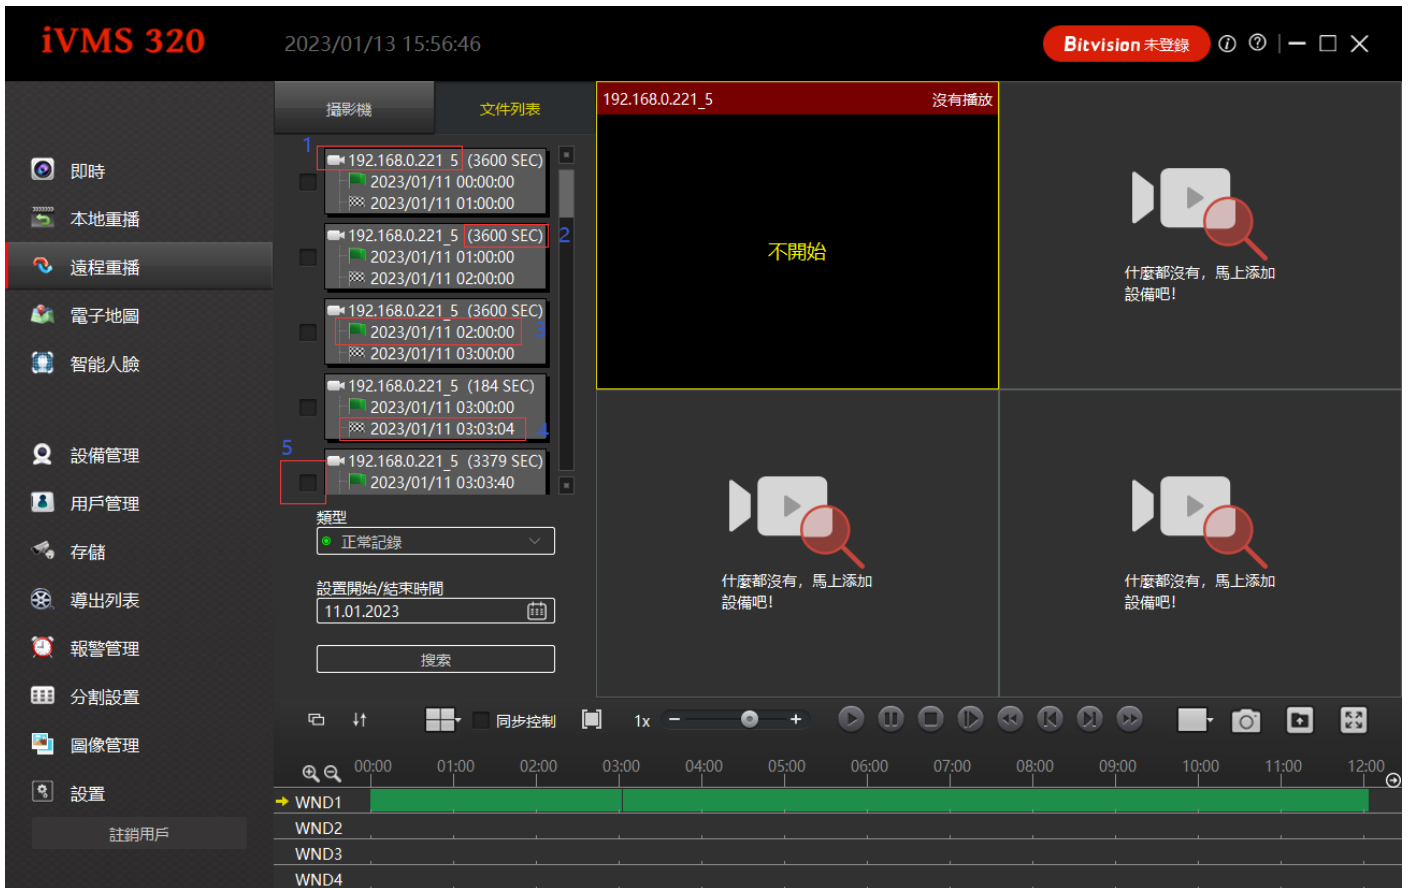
iVMS 320 2023/01/13 15:56:46

Bitvision 未登錄

即時
本地重播
遠程重播
電子地圖
智能人臉

設備管理
用戶管理
存儲
導出列表
報警管理
分割設置
圖像管理
設置
註銷用戶

攝影機 文件列表

1
192.168.0.221_5 (3600 SEC)
2023/01/11 00:00:00
2023/01/11 01:00:00

192.168.0.221_5 (3600 SEC) 2
2023/01/11 01:00:00
2023/01/11 02:00:00

192.168.0.221_5 (3600 SEC)
2023/01/11 02:00:00 3
2023/01/11 03:00:00

192.168.0.221_5 (184 SEC)
2023/01/11 03:00:00
2023/01/11 03:03:04 4

5
192.168.0.221_5 (3379 SEC)
2023/01/11 03:03:40

類型
正常記錄

設置開始/結束時間
11.01.2023

搜索

192.168.0.221_5 沒有播放

不開始

什麼都沒有，馬上添加設備吧!

什麼都沒有，馬上添加設備吧!

什麼都沒有，馬上添加設備吧!

同步控制 1x − +

00:00 01:00 02:00 03:00 04:00 05:00 06:00 07:00 08:00 09:00 10:00 11:00 12:00

WND1
WND2
WND3
WND4